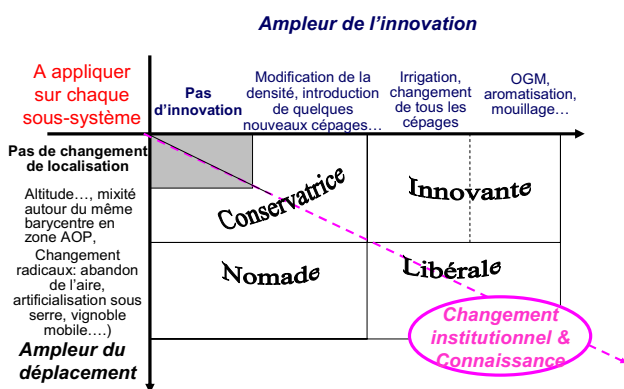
Ampleur de l'innovation

A appliquer sur chaque sous-système

Pas d'innovation

Modification de la densité, introduction de quelques nouveaux cépages…

Irrigation, changement de tous les cépages

OGM, aromatisation, mouillage…

Pas de changement de localisation

Altitude…, mixité autour du même barycentre en zone AOP,

Changement radicaux: abandon de l'aire, artificialisation sous serre, vignoble mobile….)

Ampleur du déplacement

Conservatrice

Innovante

Nomade

Libérale

Changement institutionnel & Connaissance